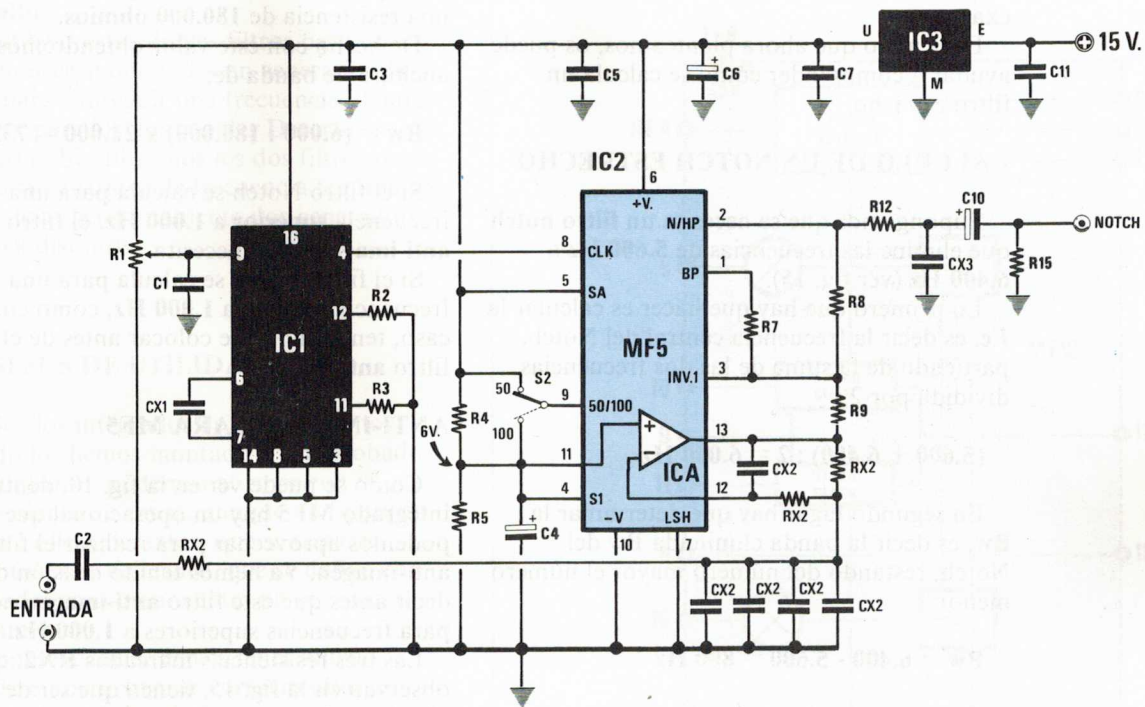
IC3
U
E
M
15 V.
C3
C5
C6
C7
C11
IC2
6
+V.
N/HP
2
R12
C10
NOTCH
CX3
R15
R1
9
16
4
C1
12
R2
IC1
6
CX1
11
R3
7
14
8
5
3
8
CLK
5
SA
BP
1
R7
R8
MF5
INV.1
3
R9
50
S2
100
9
50/100
R4
6V.
13
ICA
CX2
RX2
11
12
4
S1
RX2
R5
C4
–V
LSH
10
7
CX2
CX2
CX2
CX2
C2
RX2
ENTRADA